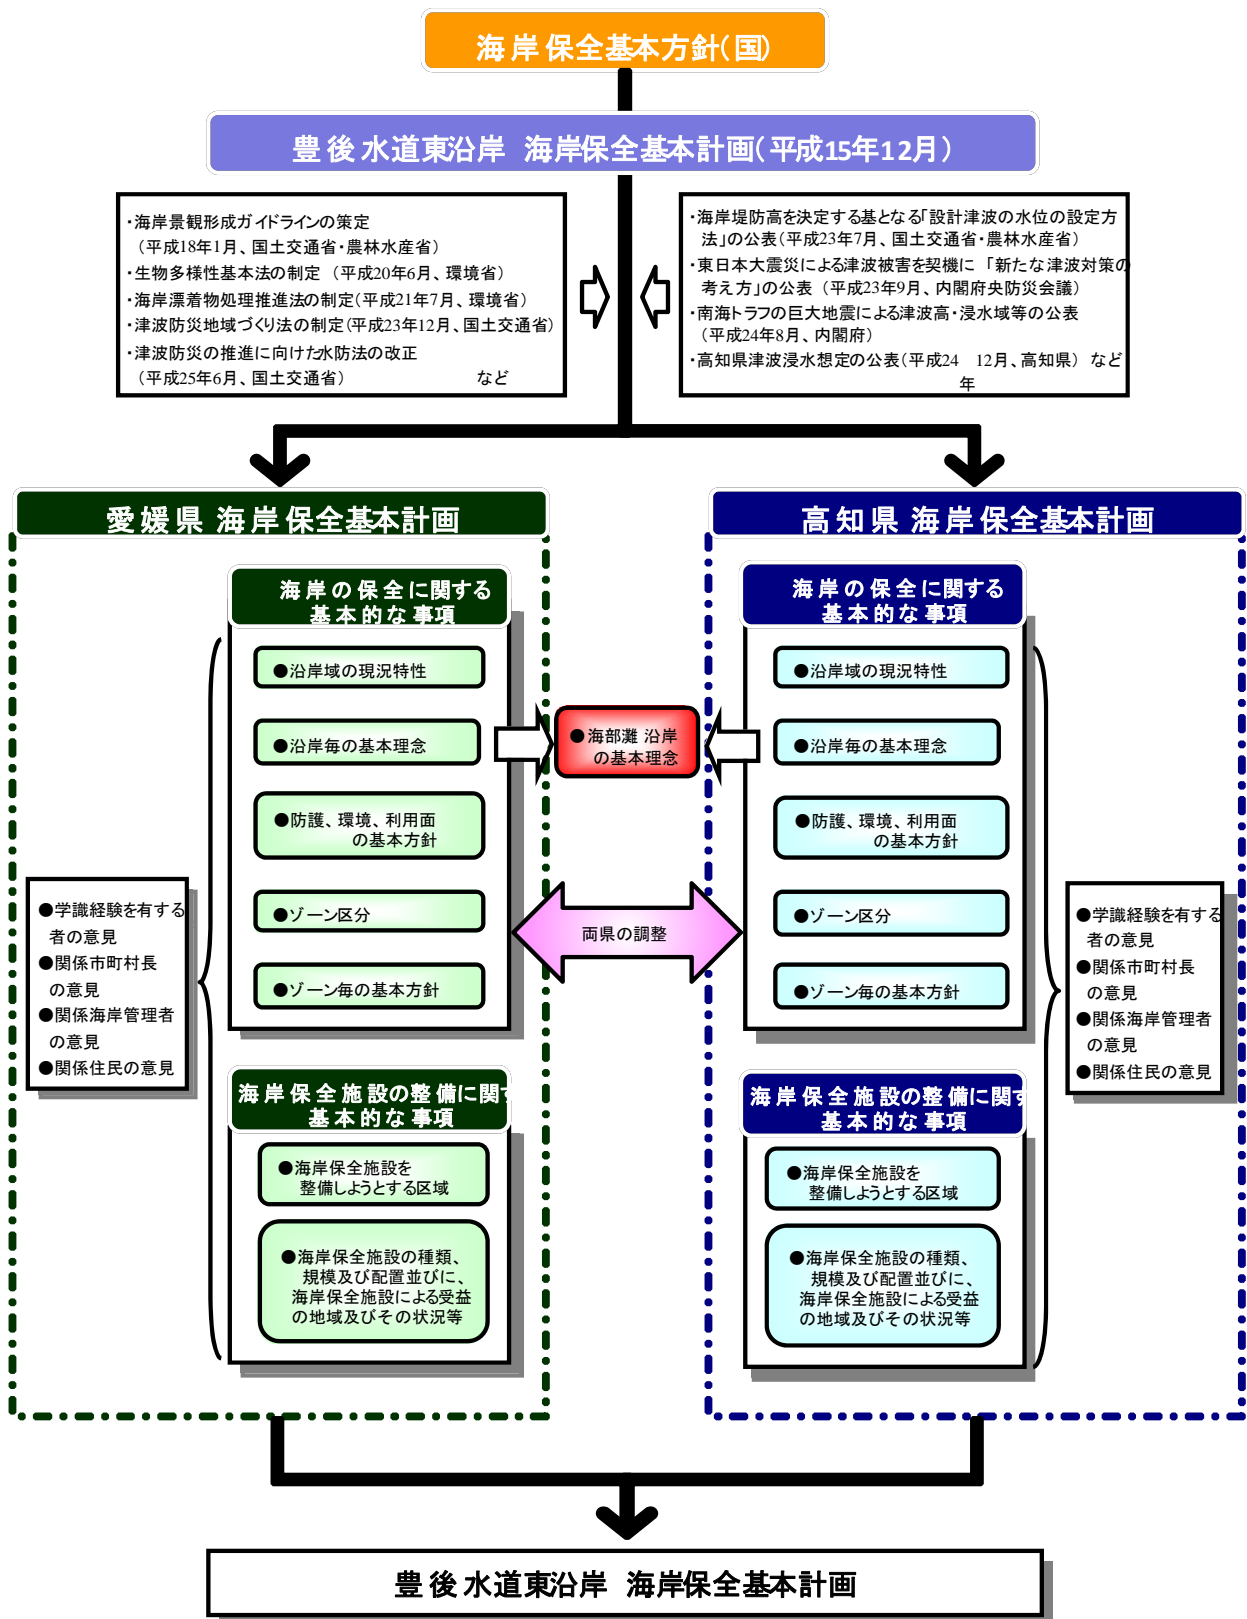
海岸保全基本方針(国)

豊後水道東沿岸　海岸保全基本計画(平成15年12月)

・海岸景観形成ガイドラインの策定（平成18年1月、国土交通省・農林水産省）
・生物多様性基本法の制定　(平成20年6月、環境省)
・海岸漂着物処理推進法の制定(平成21年7月、環境省)
・津波防災地域づくり法の制定(平成23年12月、国土交通省)
・津波防災の推進に向けた水防法の改正（平成25年6月、国土交通省）　など

・海岸堤防高を決定する基となる「設計津波の水位の設定方法」の公表(平成23年7月、国土交通省・農林水産省)
・東日本大震災による津波被害を契機に「新たな津波対策の考え方」の公表（平成23年9月、内閣府中央防災会議）
・南海トラフの巨大地震による津波高・浸水域等の公表（平成24年8月、内閣府）
・高知県津波浸水想定の公表(平成24　12月、高知県)　など
年

愛媛県 海岸保全基本計画

海岸の保全に関する基本的な事項

●沿岸域の現況特性

●沿岸毎の基本理念

●防護、環境、利用面の基本方針

●ゾーン区分

●ゾーン毎の基本方針

海岸保全施設の整備に関す基本的な事項

●海岸保全施設を整備しようとする区域

●海岸保全施設の種類、規模及び配置並びに、海岸保全施設による受益の地域及びその状況等

●学識経験を有する者の意見
●関係市町村長の意見
●関係海岸管理者の意見
●関係住民の意見

●海部灘 沿岸の基本理念

両県の調整

高知県 海岸保全基本計画

海岸の保全に関する基本的な事項

●沿岸域の現況特性

●沿岸毎の基本理念

●防護、環境、利用面の基本方針

●ゾーン区分

●ゾーン毎の基本方針

海岸保全施設の整備に関す基本的な事項

●海岸保全施設を整備しようとする区域

●海岸保全施設の種類、規模及び配置並びに、海岸保全施設による受益の地域及びその状況等

●学識経験を有する者の意見
●関係市町村長の意見
●関係海岸管理者の意見
●関係住民の意見

豊後水道東沿岸　海岸保全基本計画